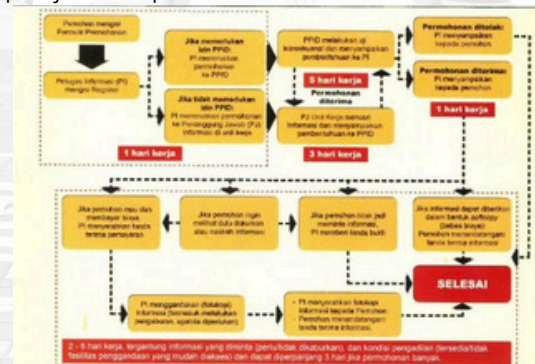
Pemohon mengisi Formulir Permohonan

Petugas Informasi (PI) mengisi Register

Jika memerlukan izin PPID: PI meneruskan permohonan ke PPID

Jika tidak memerlukan izin PPID: PI menemukan permohonan ke Penanggung Jawab (PJ) informasi di unit kerja

1 hari kerja

PPID melakukan uji konsekuensi dan menyampaikan pertimbangan ke PI

5 hari kerja

Permohonan diterima

PJ Unit Kerja mencari informasi dan menyampaikan pertimbangan ke PPID

3 hari kerja

Permohonan ditolak: PI menyampaikan kepada pemohon

Permohonan diterima: PI menyampaikan kepada pemohon

1 hari kerja

Jika pemohon mau dan membayar biaya PI menyerahkan tanda terima pembayaran

Jika pemohon ingin melihat data dokumen atau naskah informasi

Jika pemohon tidak jadi memiliki informasi, PI mencatat tanda bukti

Jika informasi dapat diberikan dalam bentuk softcopy (bebas biaya) Pemohon menandatangani tanda terima informasi

SELESAI

PI menggandakan (fotokopi) informasi (termasuk melakukan pengaburan, apabila diperlukan)

PI menyerahkan fotokopi informasi kepada Pemohon. Pemohon menandatangani tanda terima informasi

2 - 5 hari kerja, tergantung informasi yang diminta (perlu/tidak dikaburkan), dan kondisi pengadaan (tersedia/tidak) fasilitas penggandaan yang mudah diakses) dan dapat diperpanjang 3 hari jika permohonan banyak.